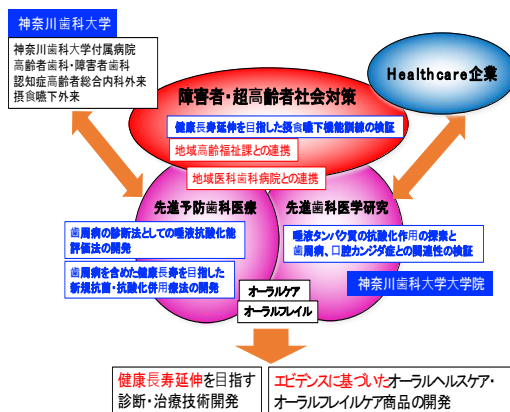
神奈川歯科大学

神奈川歯科大学付属病院
高齢者歯科・障害者歯科
認知症高齢者総合内科外来
摂食嚥下外来

Healthcare企業

障害者・超高齢者社会対策

健康長寿延伸を目指した摂食嚥下機能訓練の検証

地域高齢福祉課との連携

地域医科歯科病院との連携

先進予防歯科医療

先進歯科医学研究

歯周病の診断法としての唾液抗酸化能評価法の開発

歯周病を含めた健康長寿を目指した新規抗菌・抗酸化併用療法の開発

唾液タンパク質の抗酸化作用の探索と歯周病、口腔カンジダ症との関連性の検証

神奈川歯科大学大学院

オーラルケア

オーラルフレイル

健康長寿延伸を目指す診断・治療技術開発

エビデンスに基づいたオーラルヘルスケア・オーラルフレイルケア商品の開発